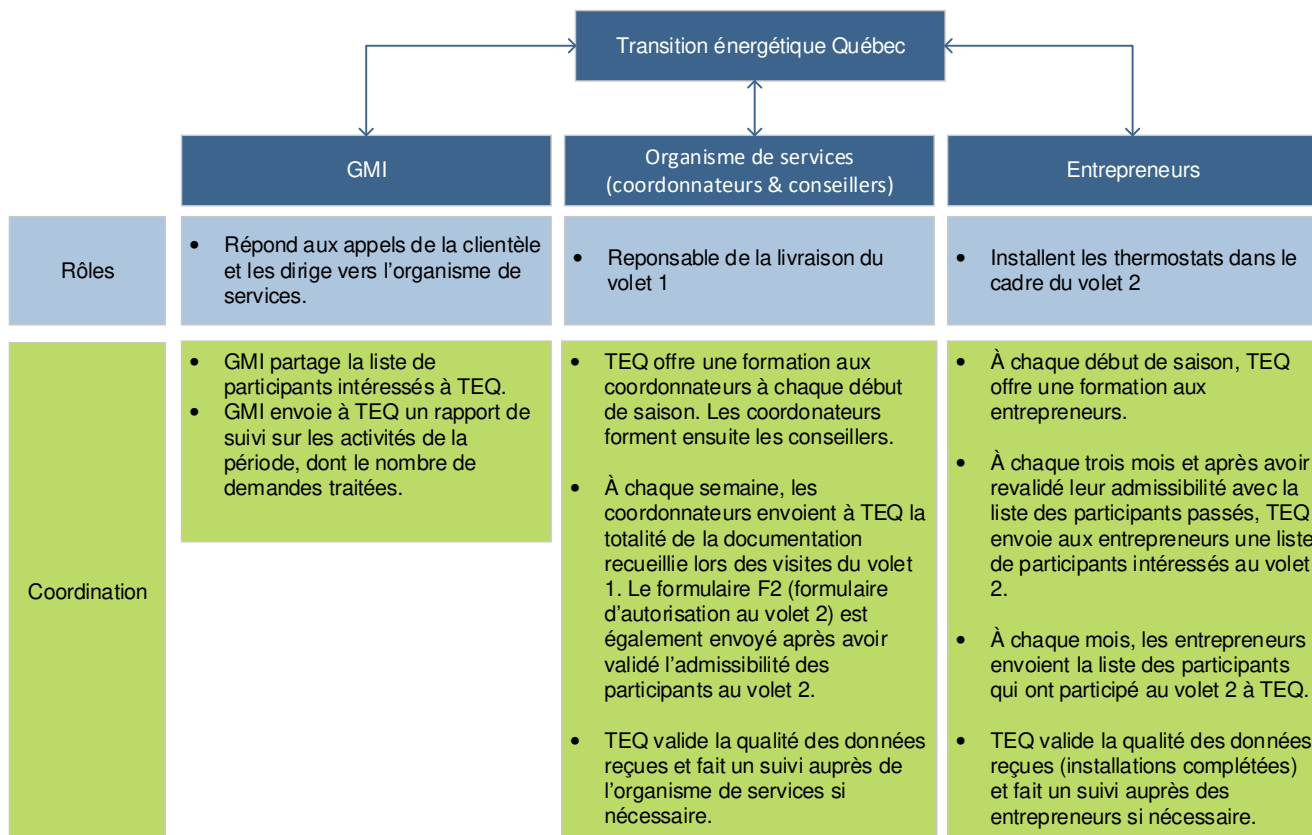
Transition énergétique Québec

GMI

Organisme de services (coordonnateurs & conseillers)

Entrepreneurs

Rôles

• Répond aux appels de la clientèle et les dirige vers l'organisme de services.

• Reponsable de la livraison du volet 1

• Installent les thermostats dans le cadre du volet 2

Coordination

• GMI partage la liste de participants intéressés à TEQ.
• GMI envoie à TEQ un rapport de suivi sur les activités de la période, dont le nombre de demandes traitées.

• TEQ offre une formation aux coordonnateurs à chaque début de saison. Les coordonateurs forment ensuite les conseillers.

• À chaque semaine, les coordonnateurs envoient à TEQ la totalité de la documentation recueillie lors des visites du volet 1. Le formulaire F2 (formulaire d'autorisation au volet 2) est également envoyé après avoir validé l'admissibilité des participants au volet 2.

• TEQ valide la qualité des données reçues et fait un suivi auprès de l'organisme de services si nécessaire.

• À chaque début de saison, TEQ offre une formation aux entrepreneurs.

• À chaque trois mois et après avoir revalidé leur admissibilité avec la liste des participants passés, TEQ envoie aux entrepreneurs une liste de participants intéressés au volet 2.

• À chaque mois, les entrepreneurs envoient la liste des participants qui ont participé au volet 2 à TEQ.

• TEQ valide la qualité des données reçues (installations complétées) et fait un suivi auprès des entrepreneurs si nécessaire.